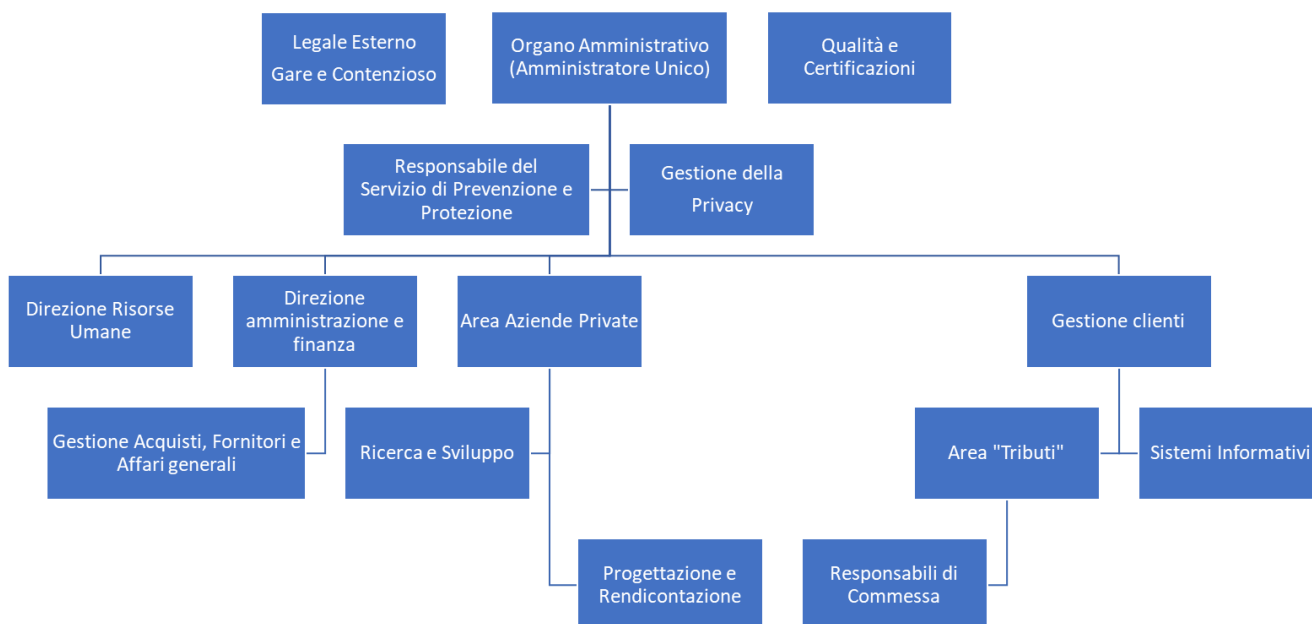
Legale Esterno
Gare e Contenzioso

Organo Amministrativo (Amministratore Unico)

Qualità e Certificazioni

Responsabile del Servizio di Prevenzione e Protezione

Gestione della Privacy

Direzione Risorse Umane

Direzione amministrazione e finanza

Area Aziende Private

Gestione clienti

Gestione Acquisti, Fornitori e Affari generali

Ricerca e Sviluppo

Area "Tributi"

Sistemi Informativi

Progettazione e Rendicontazione

Responsabili di Commessa